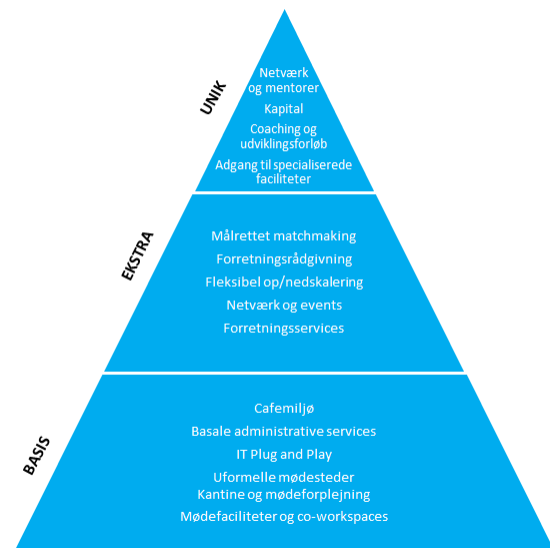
UNIK

Netværk og mentorer

Kapital

Coaching og udviklingsforløb

Adgang til specialiserede faciliteter

EKSTRA

Målrettet matchmaking

Forretningsrådgivning

Fleksibel op/nedskalering

Netværk og events

Forretningsservices

BASIS

Cafemiljø

Basale administrative services

IT Plug and Play

Uformelle mødesteder

Kantine og mødeforplejning

Mødefaciliteter og co-workspaces